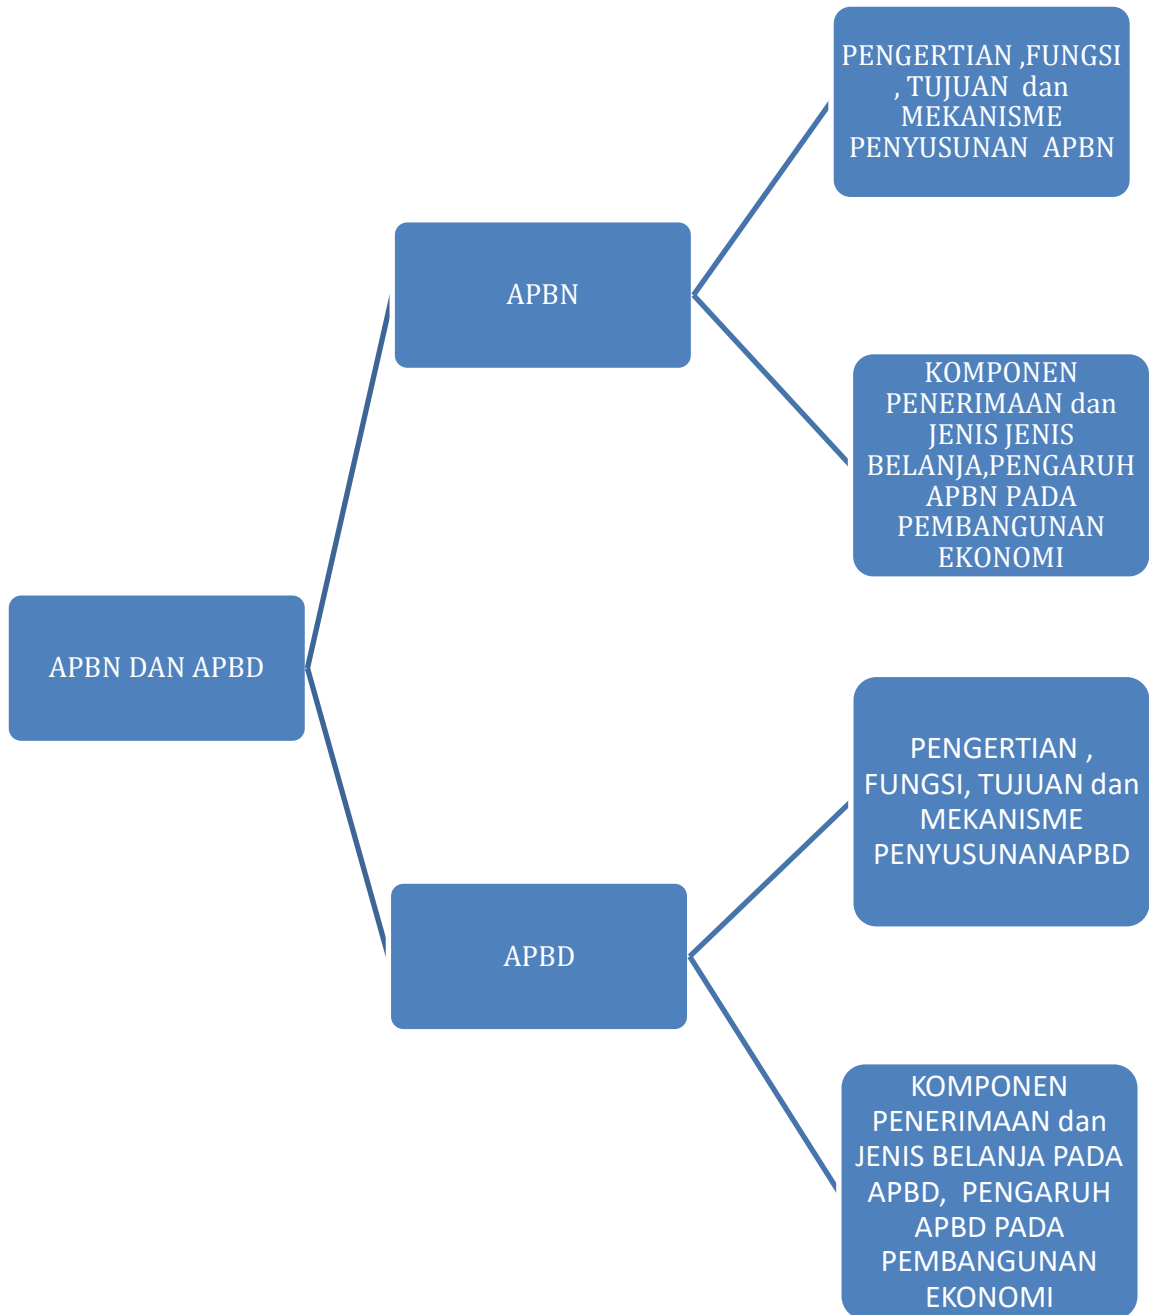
APBN DAN APBD

APBN

PENGERTIAN ,FUNGSI , TUJUAN dan MEKANISME PENYUSUNAN APBN

KOMPONEN PENERIMAAN dan JENIS JENIS BELANJA,PENGARUH APBN PADA PEMBANGUNAN EKONOMI

APBD

PENGERTIAN , FUNGSI, TUJUAN dan MEKANISME PENYUSUNANAPBD

KOMPONEN PENERIMAAN dan JENIS BELANJA PADA APBD, PENGARUH APBD PADA PEMBANGUNAN EKONOMI